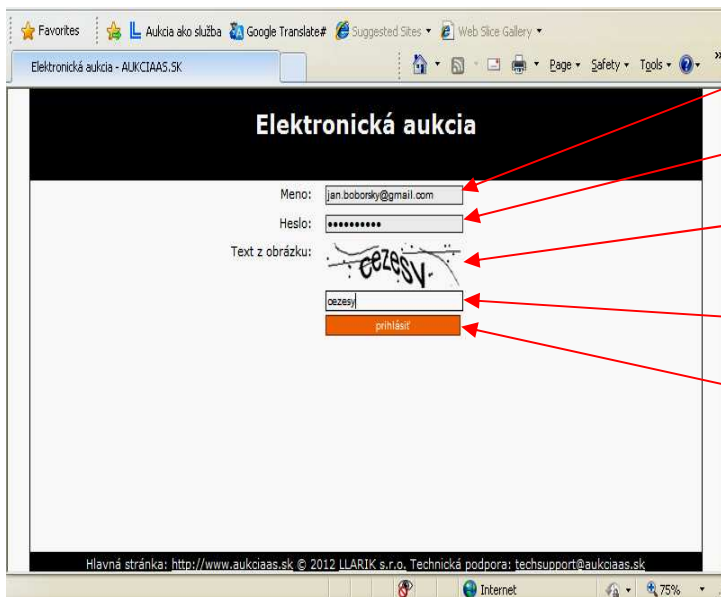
Favorites Aukcia ako služba Google Translate# Suggested Sites Web Slice Gallery

Elektronická aukcia - AUKCIAAS.SK

Page Safety Tools

Elektronická aukcia

Meno: jan.boborsky@gmail.com

Heslo: ••••••••••

Text z obrázku: cezesy

cezesy

prihlásiť

Hlavná stránka: http://www.aukciaas.sk © 2012 LLARIK s.r.o. Technická podpora: techsupport@aukciaas.sk

Internet

75%